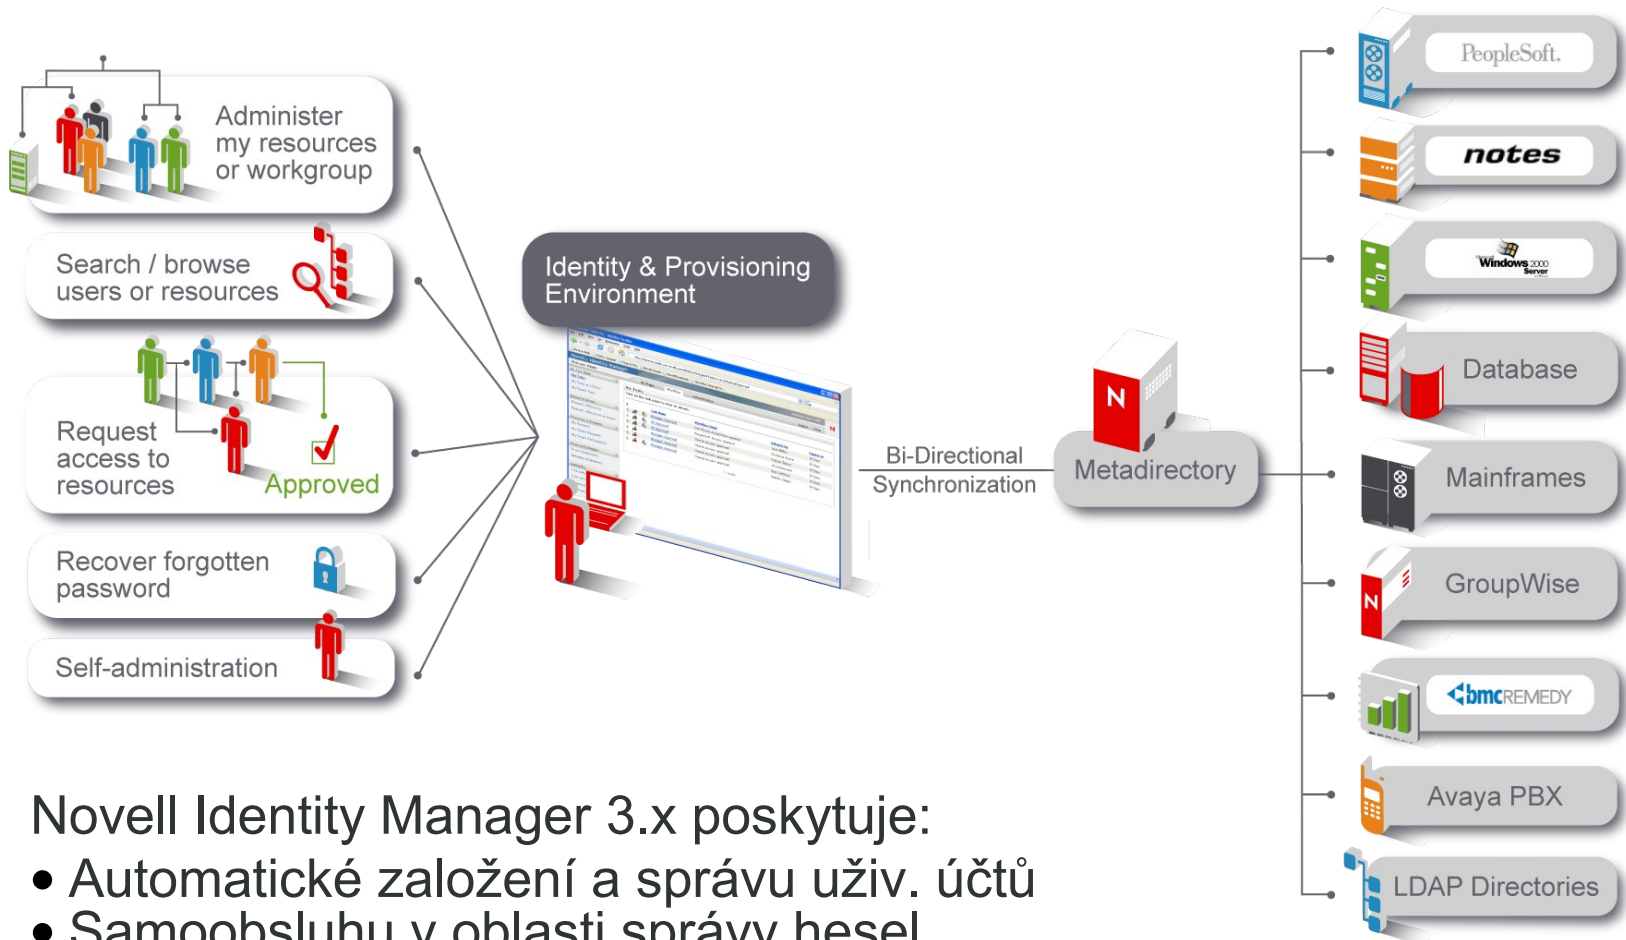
Administer my resources or workgroup

Search / browse users or resources

Request access to resources

Approved

Recover forgotten password

Self-administration

Identity & Provisioning Environment

N

Bi-Directional Synchronization

Metadirectory

PeopleSoft.

notes

Windows 2000 Server

Database

Mainframes

N

GroupWise

bmcREMEDY

Avaya PBX

LDAP Directories

Novell Identity Manager 3.x poskytuje:

• Automatické založení a správu uživ. účtů

• Samoobsluhu v oblasti správy hesel